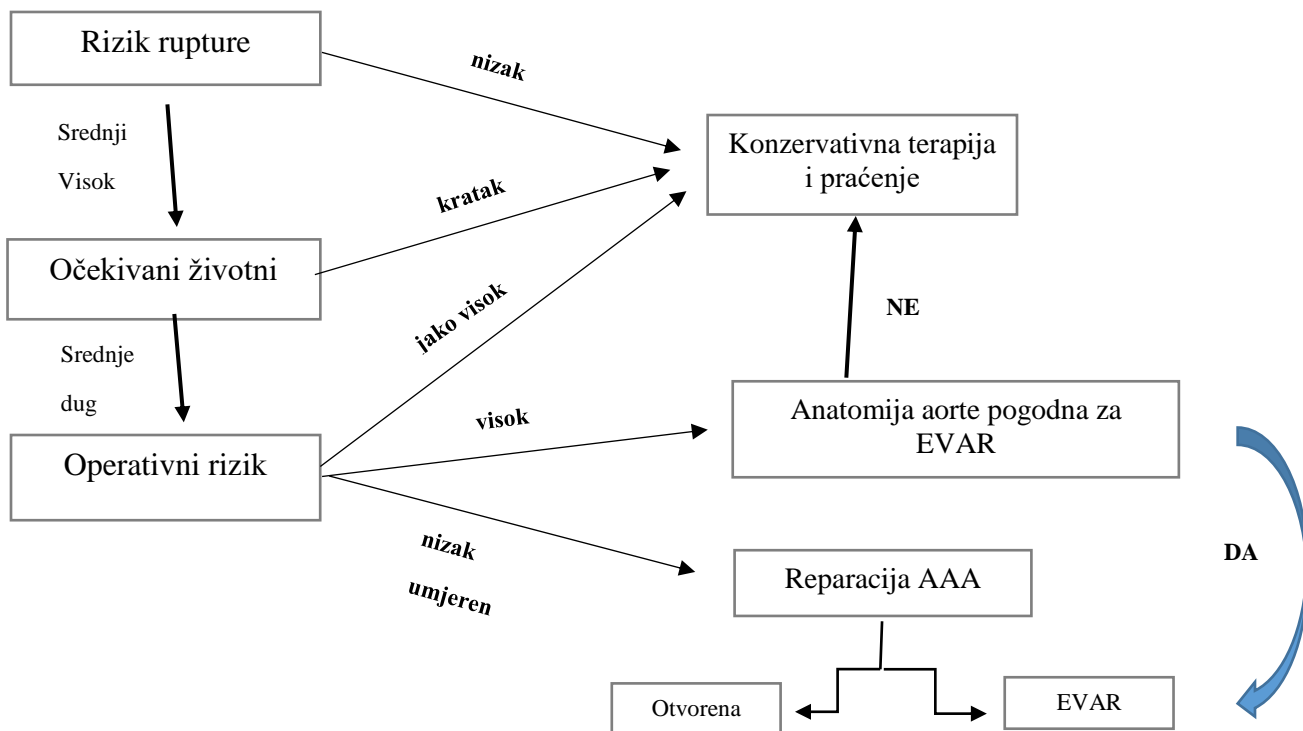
Rizik rupture

nizak

Srednji

Visok

Konzervativna terapija i praćenje

kratak

Očekivani životni

jako visok

NE

Srednje

dug

visok

Anatomija aorte pogodna za EVAR

Operativni rizik

nizak

umjeren

Reparacija AAA

DA

Otvorena

EVAR